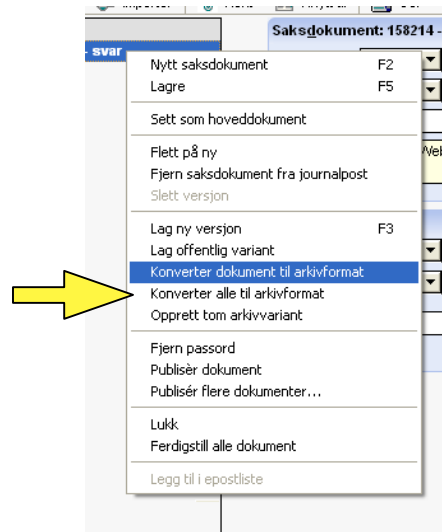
svar

Saksdokument: 158214 -

Nytt saksdokument F2
Lagre F5

Sett som hoveddokument

Flett på ny
Fjern saksdokument fra journalpost
Slett versjon

Lag ny versjon F3
Lag offentlig variant
Konverter dokument til arkivformat
Konverter alle til arkivformat
Opprett tom arkivvariant

Fjern passord
Publisèr dokument
Publisèr flere dokumenter...

Lukk
Ferdigstill alle dokument

Legg til i epostliste

Wel